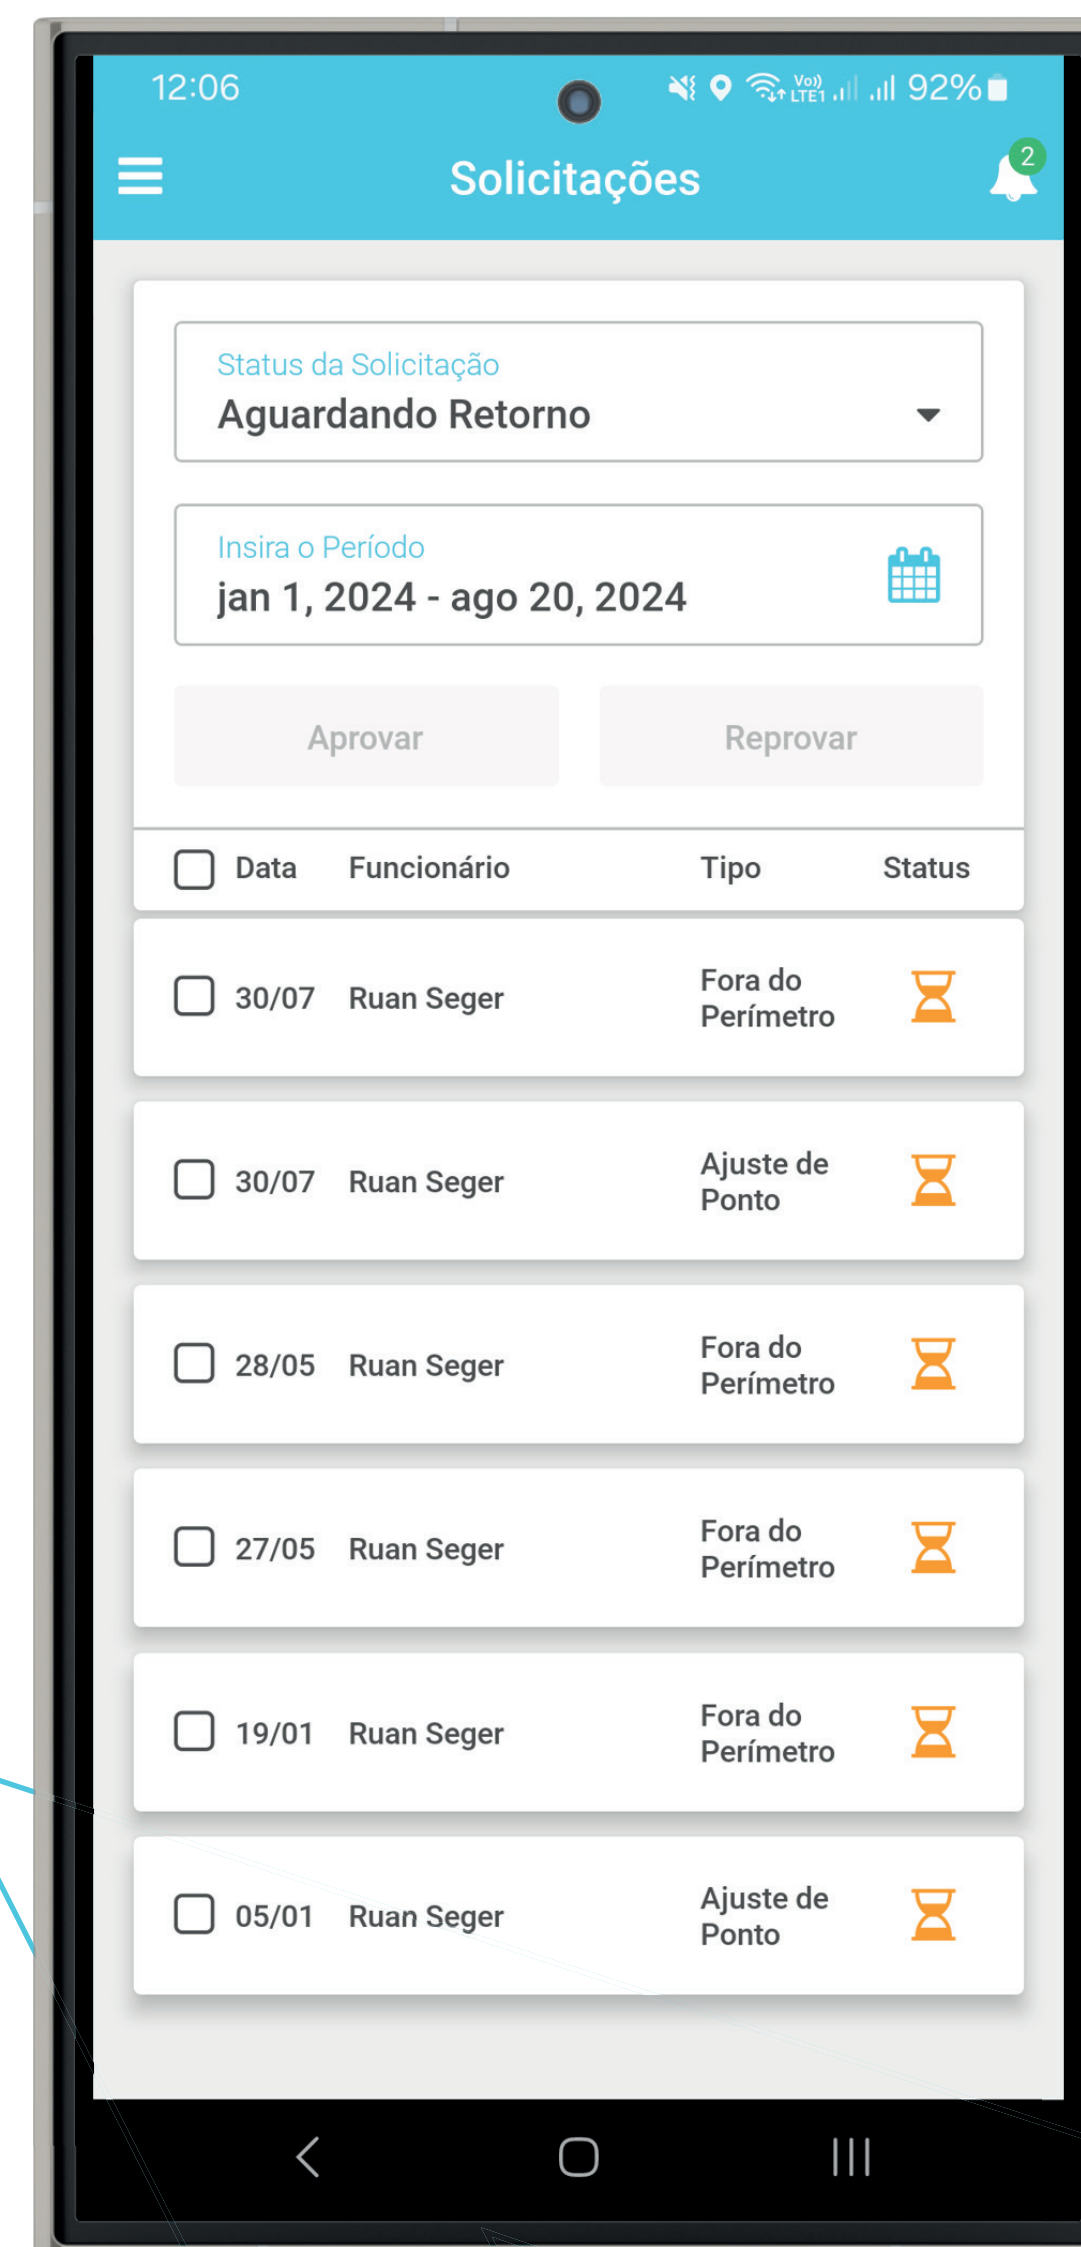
12:06

Vo) LTE1 92%

Solicitações

2

Status da Solicitação
Aguardando Retorno

Insira o Período
jan 1, 2024 - ago 20, 2024

Aprovar

Reprovar

| | Data | Funcionário | Tipo | Status |
|---|---|---|---|---|
| | 30/07 | Ruan Seger | Fora do Perímetro | |
| | 30/07 | Ruan Seger | Ajuste de Ponto | |
| | 28/05 | Ruan Seger | Fora do Perímetro | |
| | 27/05 | Ruan Seger | Fora do Perímetro | |
| | 19/01 | Ruan Seger | Fora do Perímetro | |
| | 05/01 | Ruan Seger | Ajuste de Ponto | |